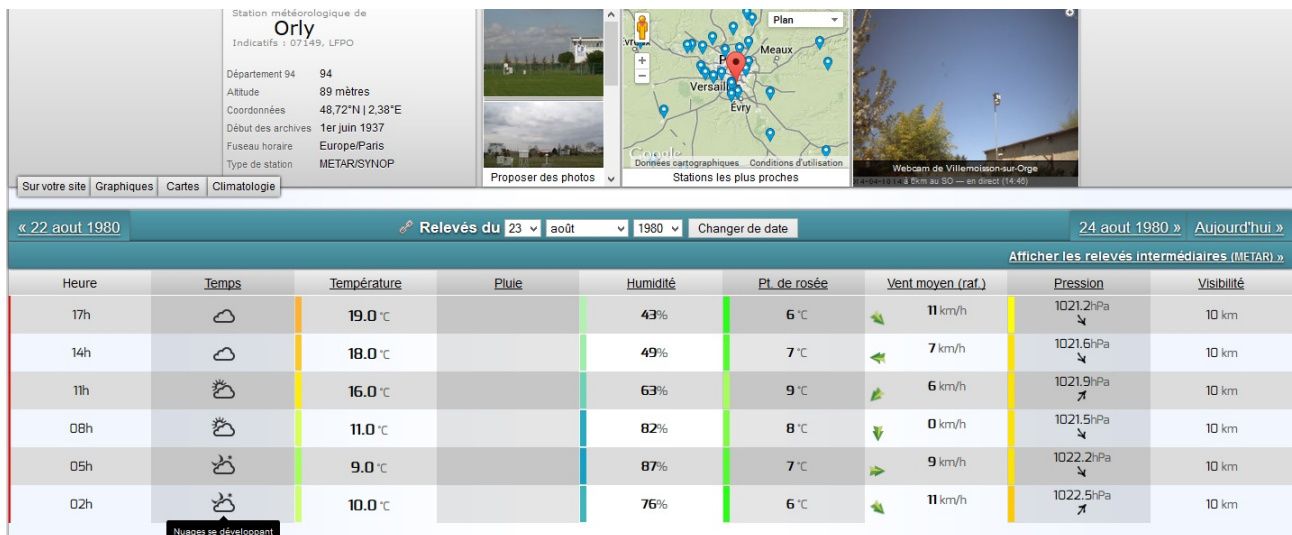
Station météorologique de
Orly
Indicatifs : 07149, LFPO

Département 94 94
Altitude 89 mètres
Coordonnées 48,72°N | 2,38°E
Début des archives 1er juin 1937
Fuseau horaire Europe/Paris
Type de station METAR/SYNOP

Sur votre site | Graphiques | Cartes | Climatologie

Proposer des photos

Plan
Meaux
Versailles
Évry
Google
Données cartographiques Conditions d'utilisation
Stations les plus proches

Webcam de Villemoisson-sur-Orge
à 6km au SO — en direct (14:46)

« 22 aout 1980

Relevés du 23 août 1980 Changer de date

24 aout 1980 » Aujourd'hui »

Afficher les relevés intermédiaires (METAR) »

| Heure | Temps | Température | Pluie | Humidité | Pt. de rosée | Vent moyen (raf.) | Pression | Visibilité |
|---|---|---|---|---|---|---|---|---|
| 17h | | 19.0 °C | | 43% | 6 °C | 11 km/h | 1021.2hPa ↘ | 10 km |
| 14h | | 18.0 °C | | 49% | 7 °C | 7 km/h | 1021.6hPa ↘ | 10 km |
| 11h | | 16.0 °C | | 63% | 9 °C | 6 km/h | 1021.9hPa ↗ | 10 km |
| 08h | | 11.0 °C | | 82% | 8 °C | 0 km/h | 1021.5hPa ↘ | 10 km |
| 05h | | 9.0 °C | | 87% | 7 °C | 9 km/h | 1022.2hPa ↘ | 10 km |
| 02h | | 10.0 °C | | 76% | 6 °C | 11 km/h | 1022.5hPa ↗ | 10 km |

Nuages se développant